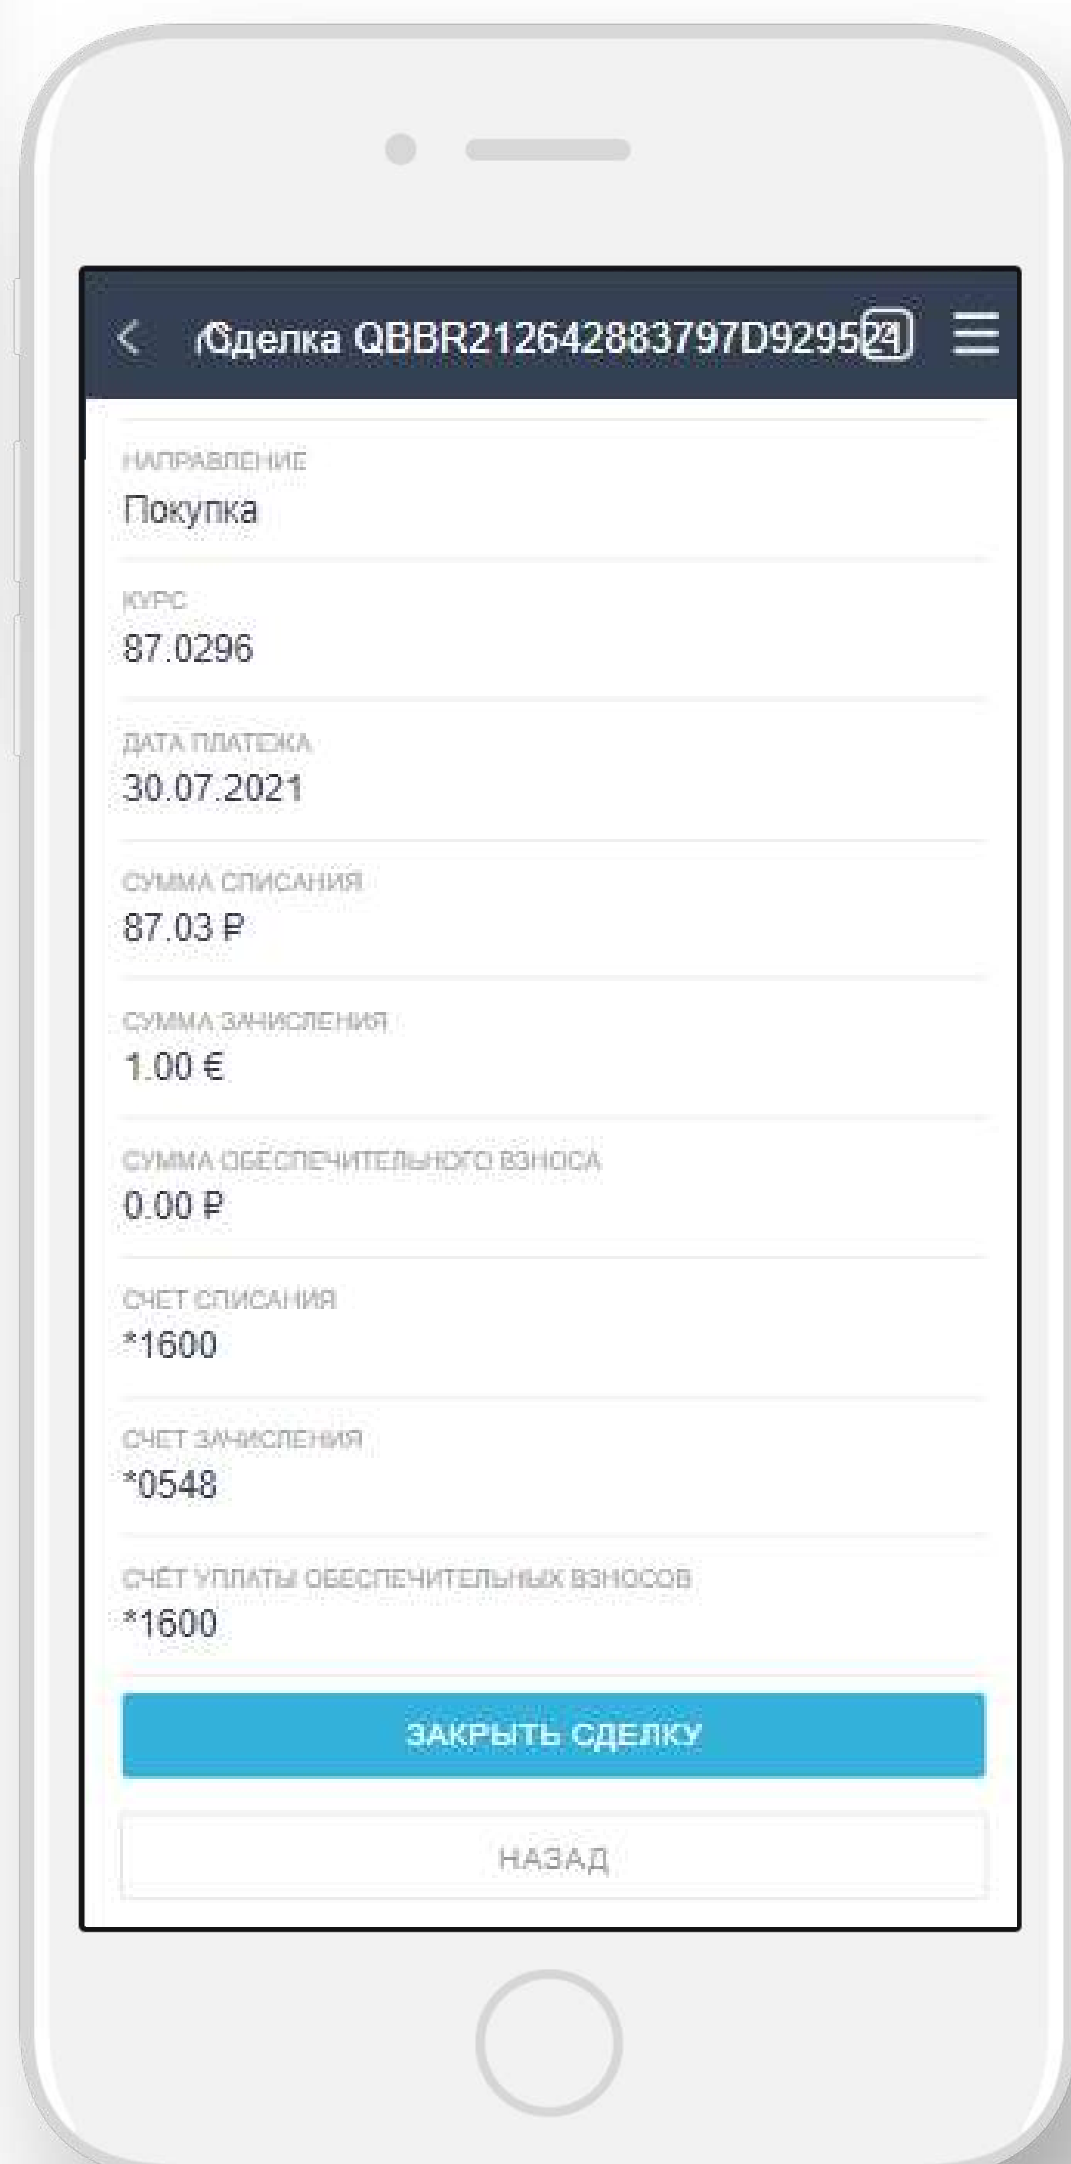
Сделка QBBR212642883797D9295 24

НАПРАВЛЕНИЕ
Покупка

КУРС
87.0296

ДАТА ПЛАТЕЖА
30.07.2021

СУММА СПИСАНИЯ
87.03 ₽

СУММА ЗАЧИСЛЕНИЯ
1.00 €

СУММА ОБЕСПЕЧИТЕЛЬНОГО ВЗНОСА
0.00 ₽

СЧЕТ СПИСАНИЯ
*1600

СЧЕТ ЗАЧИСЛЕНИЯ
*0548

СЧЁТ УПЛАТЫ ОБЕСПЕЧИТЕЛЬНЫХ ВЗНОСОВ
*1600

ЗАКРЫТЬ СДЕЛКУ

НАЗАД